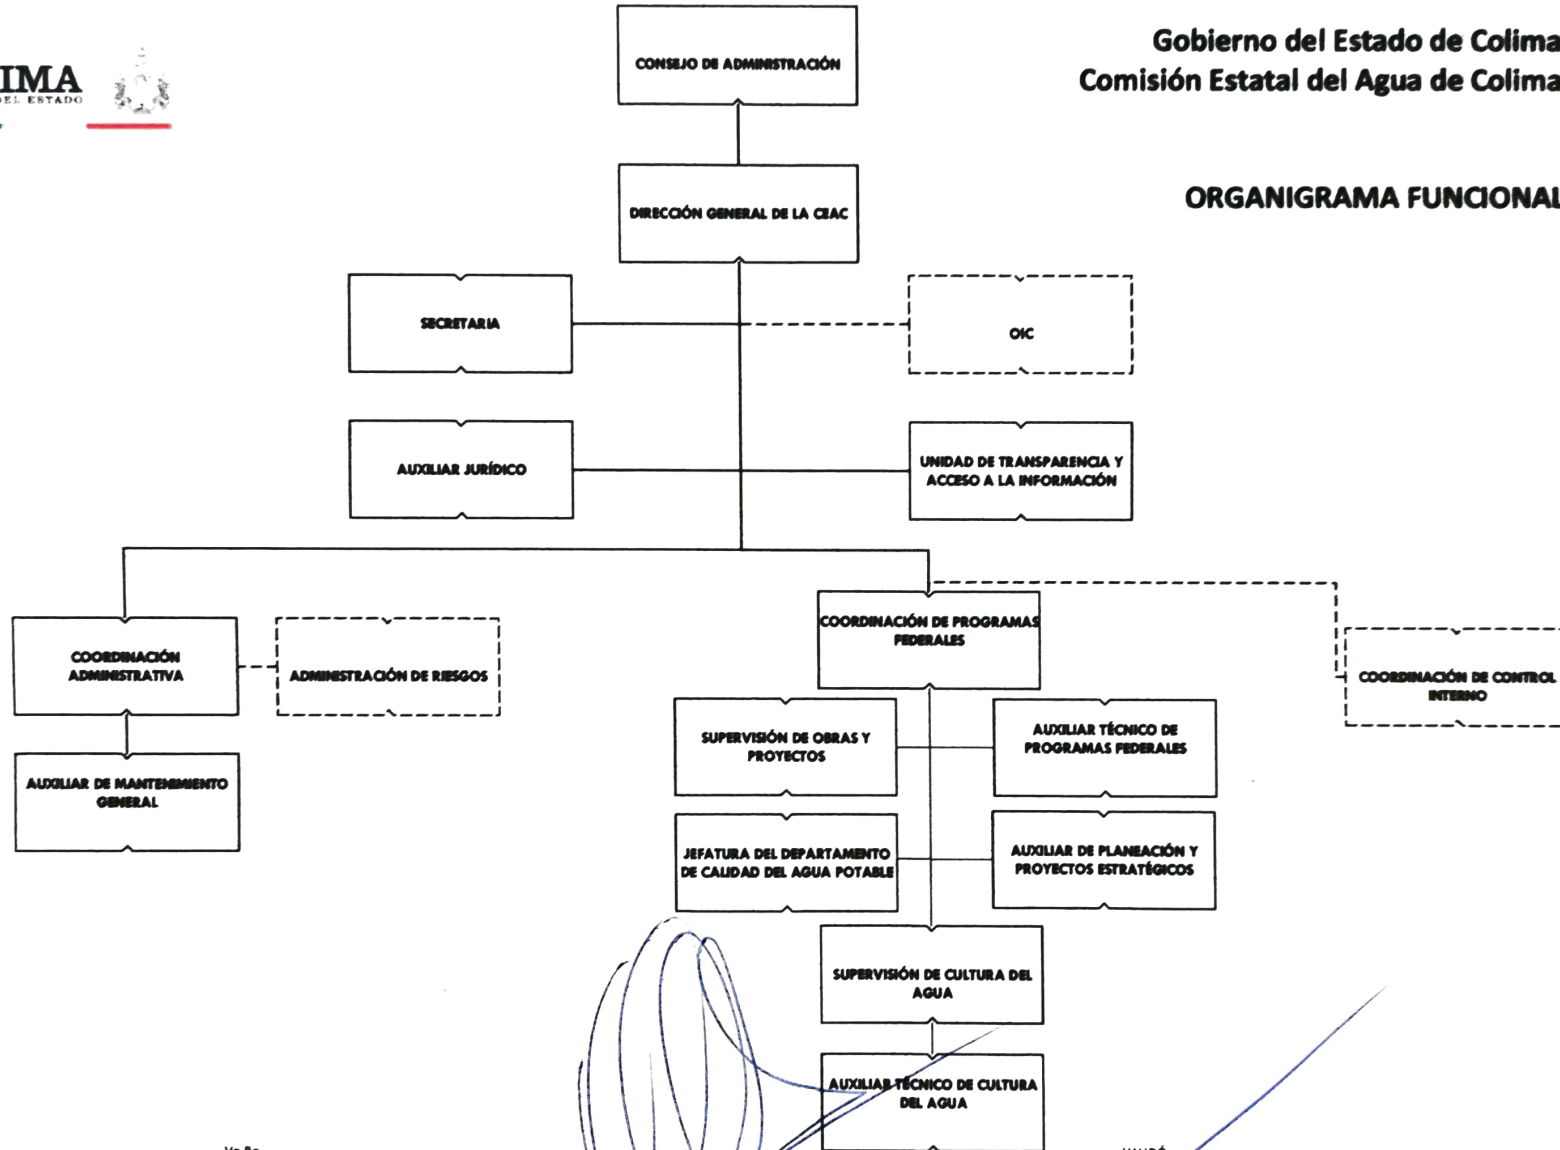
IMA
DEL ESTADO

Gobierno del Estado de Colima
Comisión Estatal del Agua de Colima

ORGANIGRAMA FUNCIONAL

CONSEJO DE ADMINISTRACIÓN

DIRECCIÓN GENERAL DE LA CEAC

SECRETARIA

OIC

AUXILIAR JURÍDICO

UNIDAD DE TRANSPARENCIA Y ACCESO A LA INFORMACIÓN

COORDINACIÓN ADMINISTRATIVA

ADMINISTRACIÓN DE RIESGOS

AUXILIAR DE MANTENIMIENTO GENERAL

COORDINACIÓN DE PROGRAMAS FEDERALES

COORDINACIÓN DE CONTROL INTERNO

SUPERVISIÓN DE OBRAS Y PROYECTOS

AUXILIAR TÉCNICO DE PROGRAMAS FEDERALES

JEFATURA DEL DEPARTAMENTO DE CALIDAD DEL AGUA POTABLE

AUXILIAR DE PLANEACIÓN Y PROYECTOS ESTRATÉGICOS

SUPERVISIÓN DE CULTURA DEL AGUA

AUXILIAR TÉCNICO DE CULTURA DEL AGUA

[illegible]

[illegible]